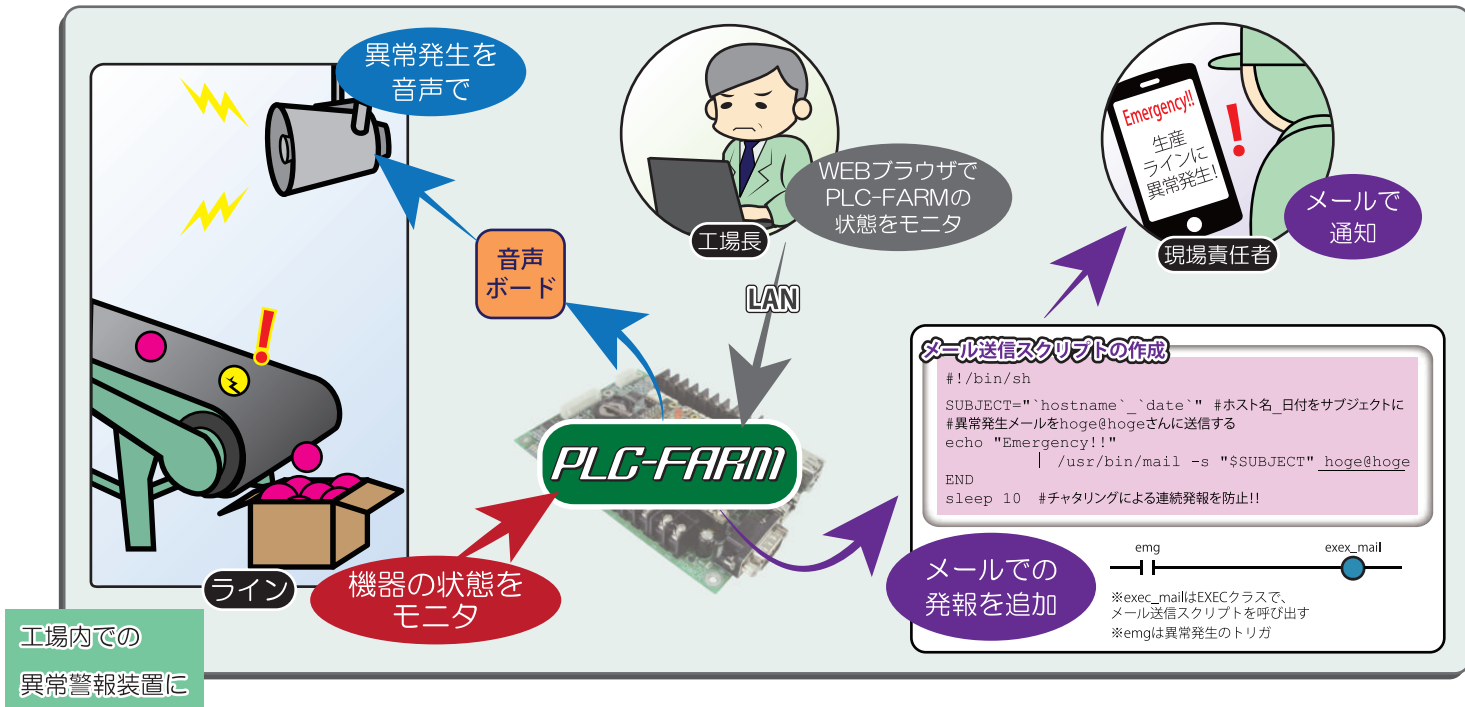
異常発生を音声で

工場長

WEBブラウザでPLC-FARMの状態をモニタ

Emergency!!
生産ラインに異常発生!

現場責任者

メールで通知

音声ボード

LAN

メール送信スクリプトの作成

#!/bin/sh

SUBJECT="`hostname`_`date`" #ホスト名_日付をサブジェクトに
#異常発生メールをhoge@hogeさんに送信する
echo "Emergency!!"
| /usr/bin/mail -s "$SUBJECT" hoge@hoge
END
sleep 10 #チャタリングによる連続発報を防止!!

PLC-FARM

emg

exec_mail

ライン

機器の状態をモニタ

メールでの発報を追加

※exec_mailはEXECクラスで、メール送信スクリプトを呼び出す
※emgは異常発生のトリガ

工場内での異常警報装置に